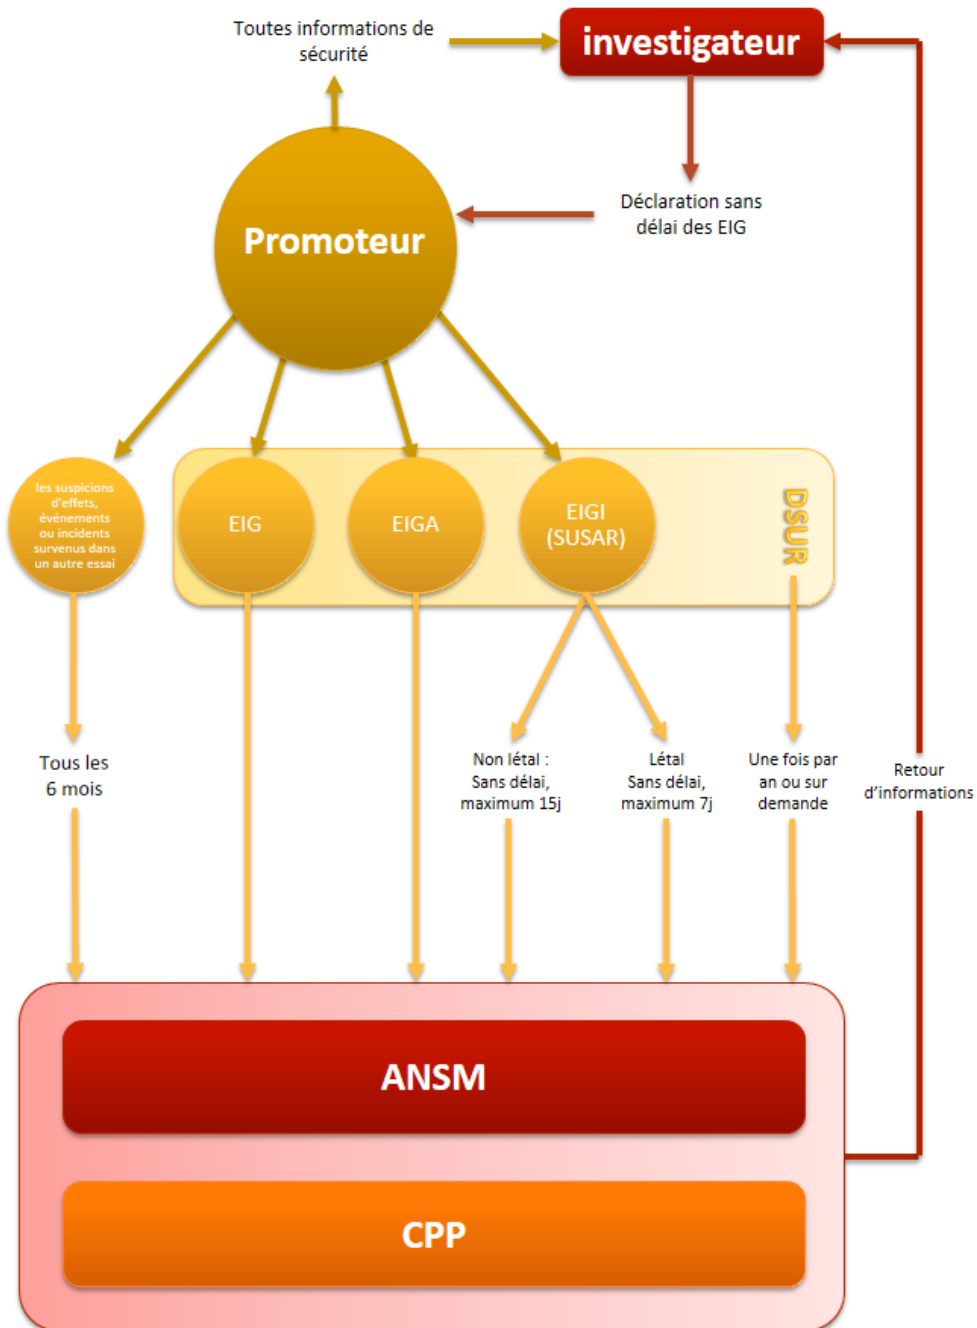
Toutes informations de sécurité

investigateur

Déclaration sans délai des EIG

Promoteur

les suspicions d'effets, événements ou incidents survenus dans un autre essai

EIG

EIGA

EIGI (SUSAR)

DSUR

Tous les 6 mois

Non létal : Sans délai, maximum 15j

Létal Sans délai, maximum 7j

Une fois par an ou sur demande

Retour d'informations

ANSM

CPP